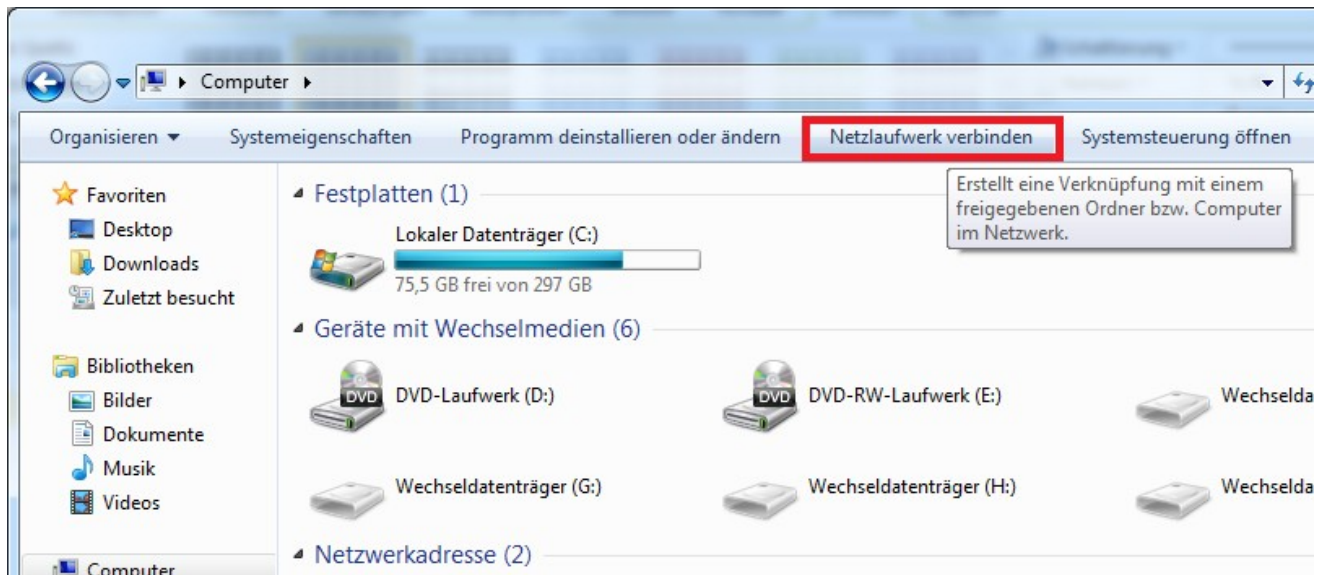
Computer

Organisieren ▾ Systemeigenschaften Programm deinstallieren oder ändern Netzlaufwerk verbinden Systemsteuerung öffnen

Favoriten
Desktop
Downloads
Zuletzt besucht

Bibliotheken
Bilder
Dokumente
Musik
Videos

Computer

Festplatten (1)

Erstellt eine Verknüpfung mit einem freigegebenen Ordner bzw. Computer im Netzwerk.

Lokaler Datenträger (C:)
75,5 GB frei von 297 GB

Geräte mit Wechselmedien (6)

DVD DVD-Laufwerk (D:)

DVD DVD-RW-Laufwerk (E:)

Wechselda

Wechseldatenträger (G:)

Wechseldatenträger (H:)

Wechselda

Netzwerkadresse (2)